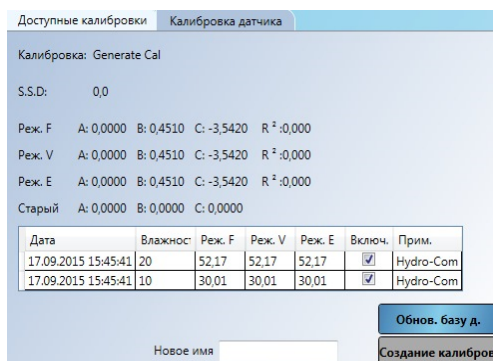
Доступные калибровки | Калибровка датчика

Калибровка: Generate Cal

S.S.D: 0,0

Реж. F A: 0,0000 B: 0,4510 C: -3,5420 $R^2$:0,000

Реж. V A: 0,0000 B: 0,4510 C: -3,5420 $R^2$:0,000

Реж. E A: 0,0000 B: 0,4510 C: -3,5420 $R^2$:0,000

Старый A: 0,0000 B: 0,0000 C: 0,0000

| Дата | Влажност | Реж. F | Реж. V | Реж. E | Включ. | Прим. |
|---|---|---|---|---|---|---|
| 17.09.2015 15:45:41 | 20 | 52,17 | 52,17 | 52,17 | ☑ | Hydro-Com |
| 17.09.2015 15:45:41 | 10 | 30,01 | 30,01 | 30,01 | ☑ | Hydro-Com |

Обнов. базу д.

Новое имя

Создание калибров